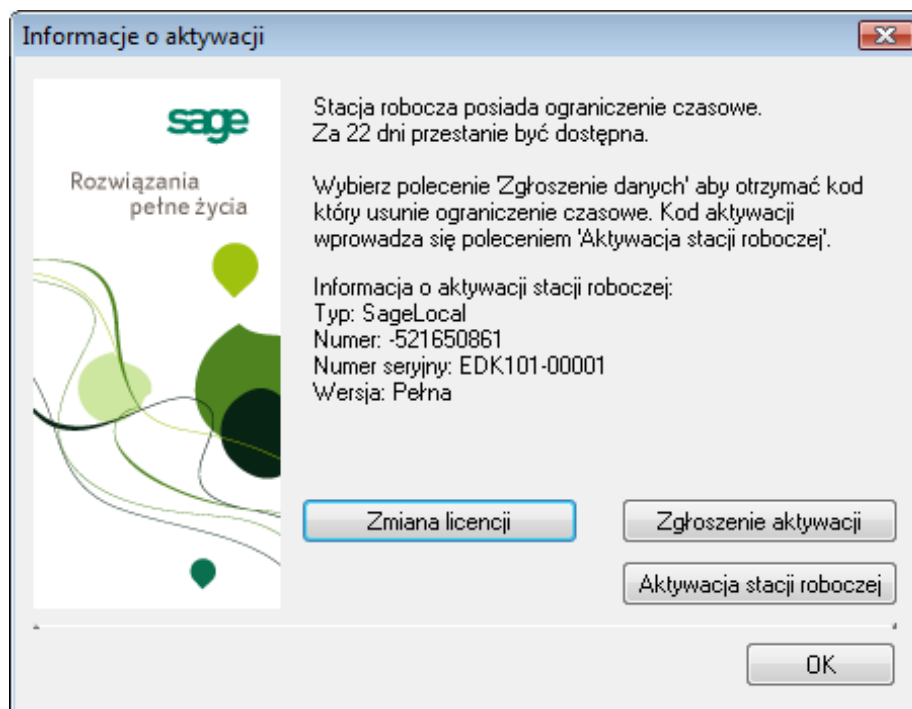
Informacje o aktywacji

sage

Rozwiązania pełne życia

Stacja robocza posiada ograniczenie czasowe.
Za 22 dni przestanie być dostępna.

Wybierz polecenie 'Zgłoszenie danych' aby otrzymać kod który usunie ograniczenie czasowe. Kod aktywacji wprowadza się poleceniem 'Aktywacja stacji roboczej'.

Informacja o aktywacji stacji roboczej:
Typ: SageLocal
Numer: -521650861
Numer seryjny: EDK101-00001
Wersja: Pełna

Zmiana licencji

Zgłoszenie aktywacji

Aktywacja stacji roboczej

OK